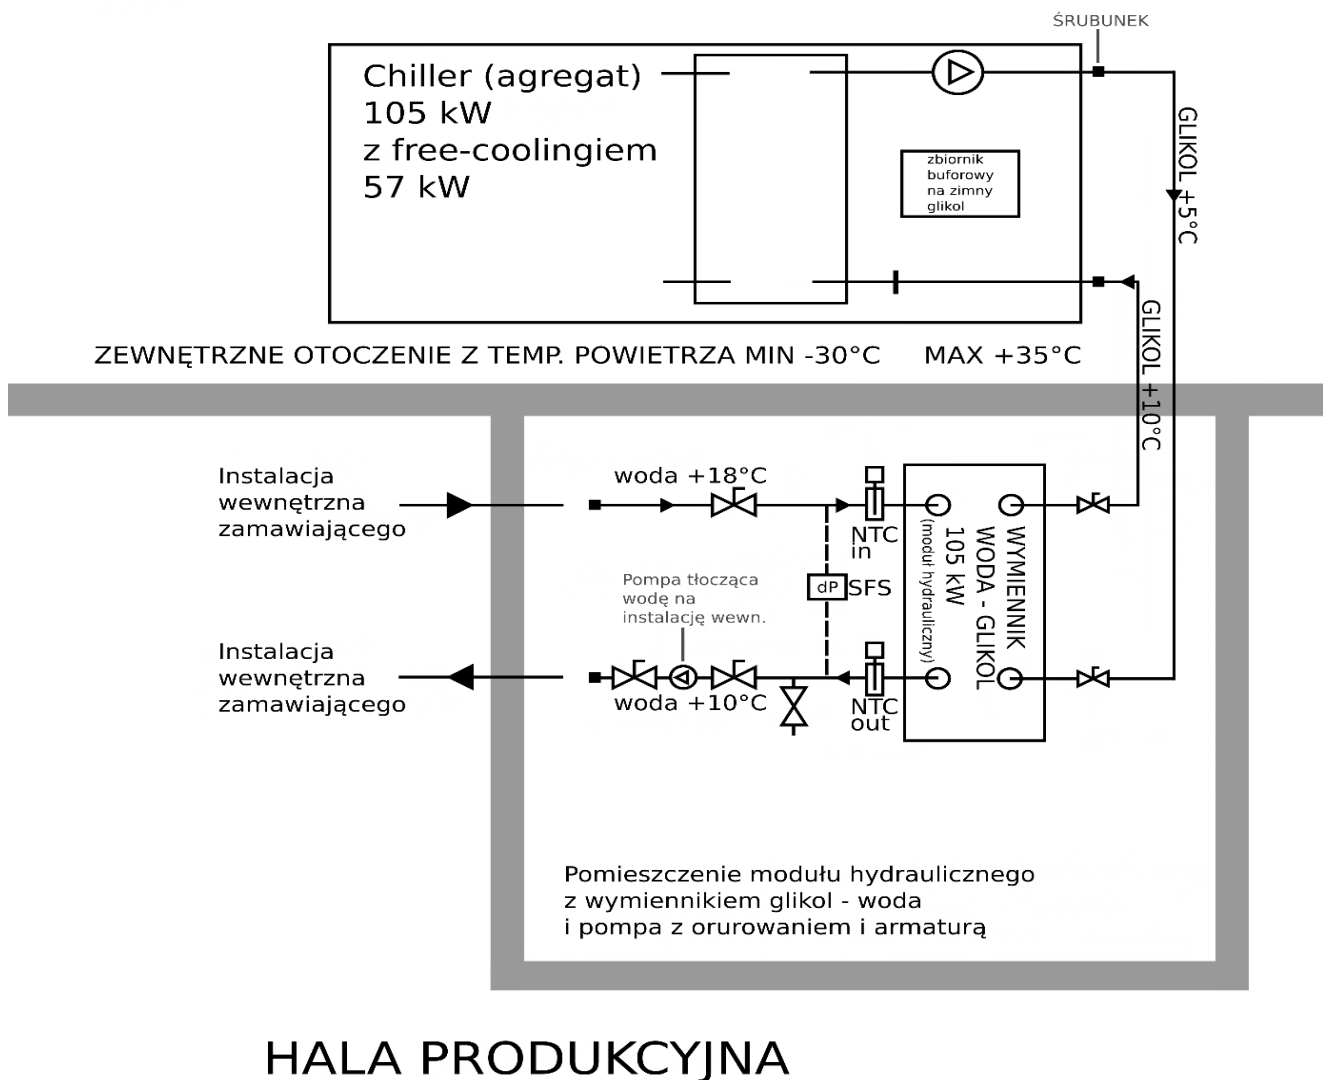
ŚRUBUNEK

Chiller (agregat)
105 kW
z free-coolingiem
57 kW

zbiornik buforowy na zimny glikol

GLIKOL +5°C

GLIKOL +10°C

ZEWNĘTRZNE OTOCZENIE Z TEMP. POWIETRZA MIN -30°C MAX +35°C

Instalacja wewnętrzna zamawiającego

woda +18°C

NTC in

dP SFS

WYMIENNIK WODA - GLIKOL 105 kW (moduł hydrauliczny)

Pompa tłocząca wodę na instalację wewn.

Instalacja wewnętrzna zamawiającego

woda +10°C

NTC out

Pomieszczenie modułu hydraulicznego
z wymiennikiem glikol - woda
i pompa z orurowaniem i armaturą

HALA PRODUKCYJNA